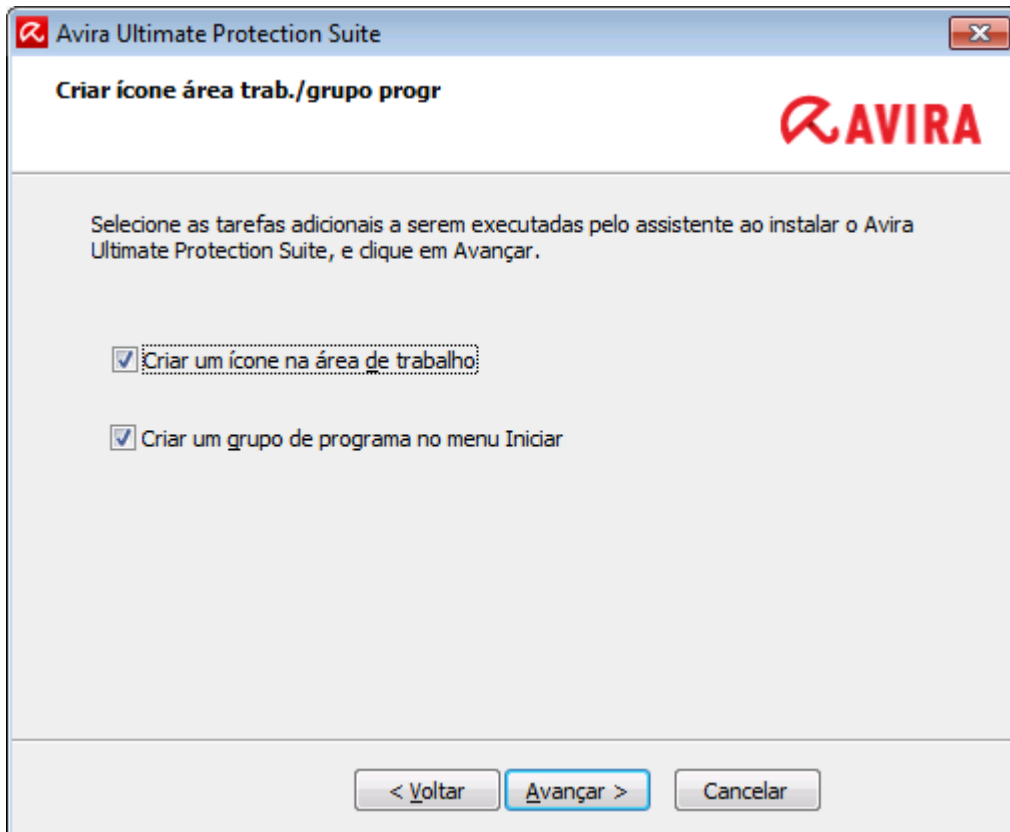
Avira Ultimate Protection Suite

Criar ícone área trab./grupo progr

AVIRA

Selecione as tarefas adicionais a serem executadas pelo assistente ao instalar o Avira Ultimate Protection Suite, e clique em Avançar.

Criar um ícone na área de trabalho

Criar um grupo de programa no menu Iniciar

< Voltar

Avançar >

Cancelar